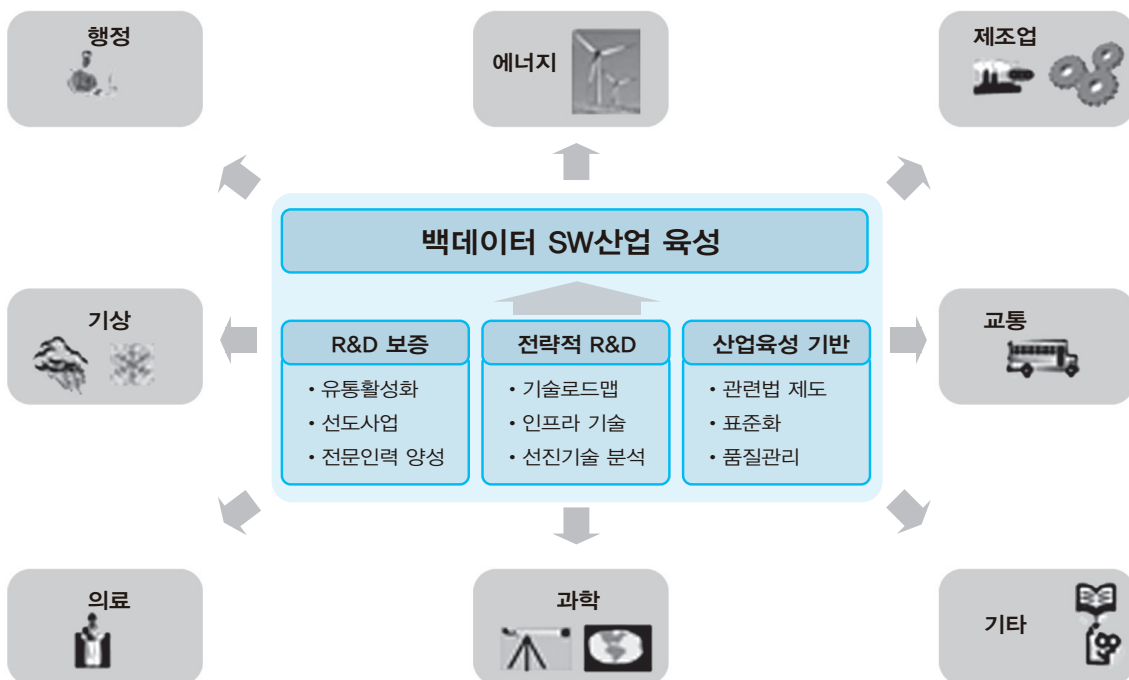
행정

에너지

제조업

백데이터 SW산업 육성

기상

R&D 보증
• 유통활성화
• 선도사업
• 전문인력 양성

전략적 R&D
• 기술로드맵
• 인프라 기술
• 선진기술 분석

산업육성 기반
• 관련법 제도
• 표준화
• 품질관리

교통

의료

과학

기타